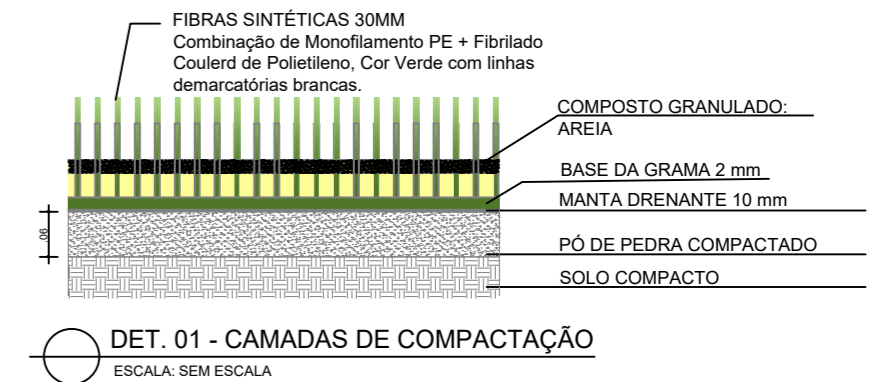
FIBRAS SINTÉTICAS 30MM
Combinação de Monofilamento PE + Fibrilado Coulerd de Polietileno, Cor Verde com linhas demarcatórias brancas.

COMPOSTO GRANULADO: AREIA

BASE DA GRAMA 2 mm

MANTA DRENANTE 10 mm

90

PÓ DE PEDRA COMPACTADO

SOLO COMPACTO

DET. 01 - CAMADAS DE COMPACTAÇÃO

ESCALA: SEM ESCALA